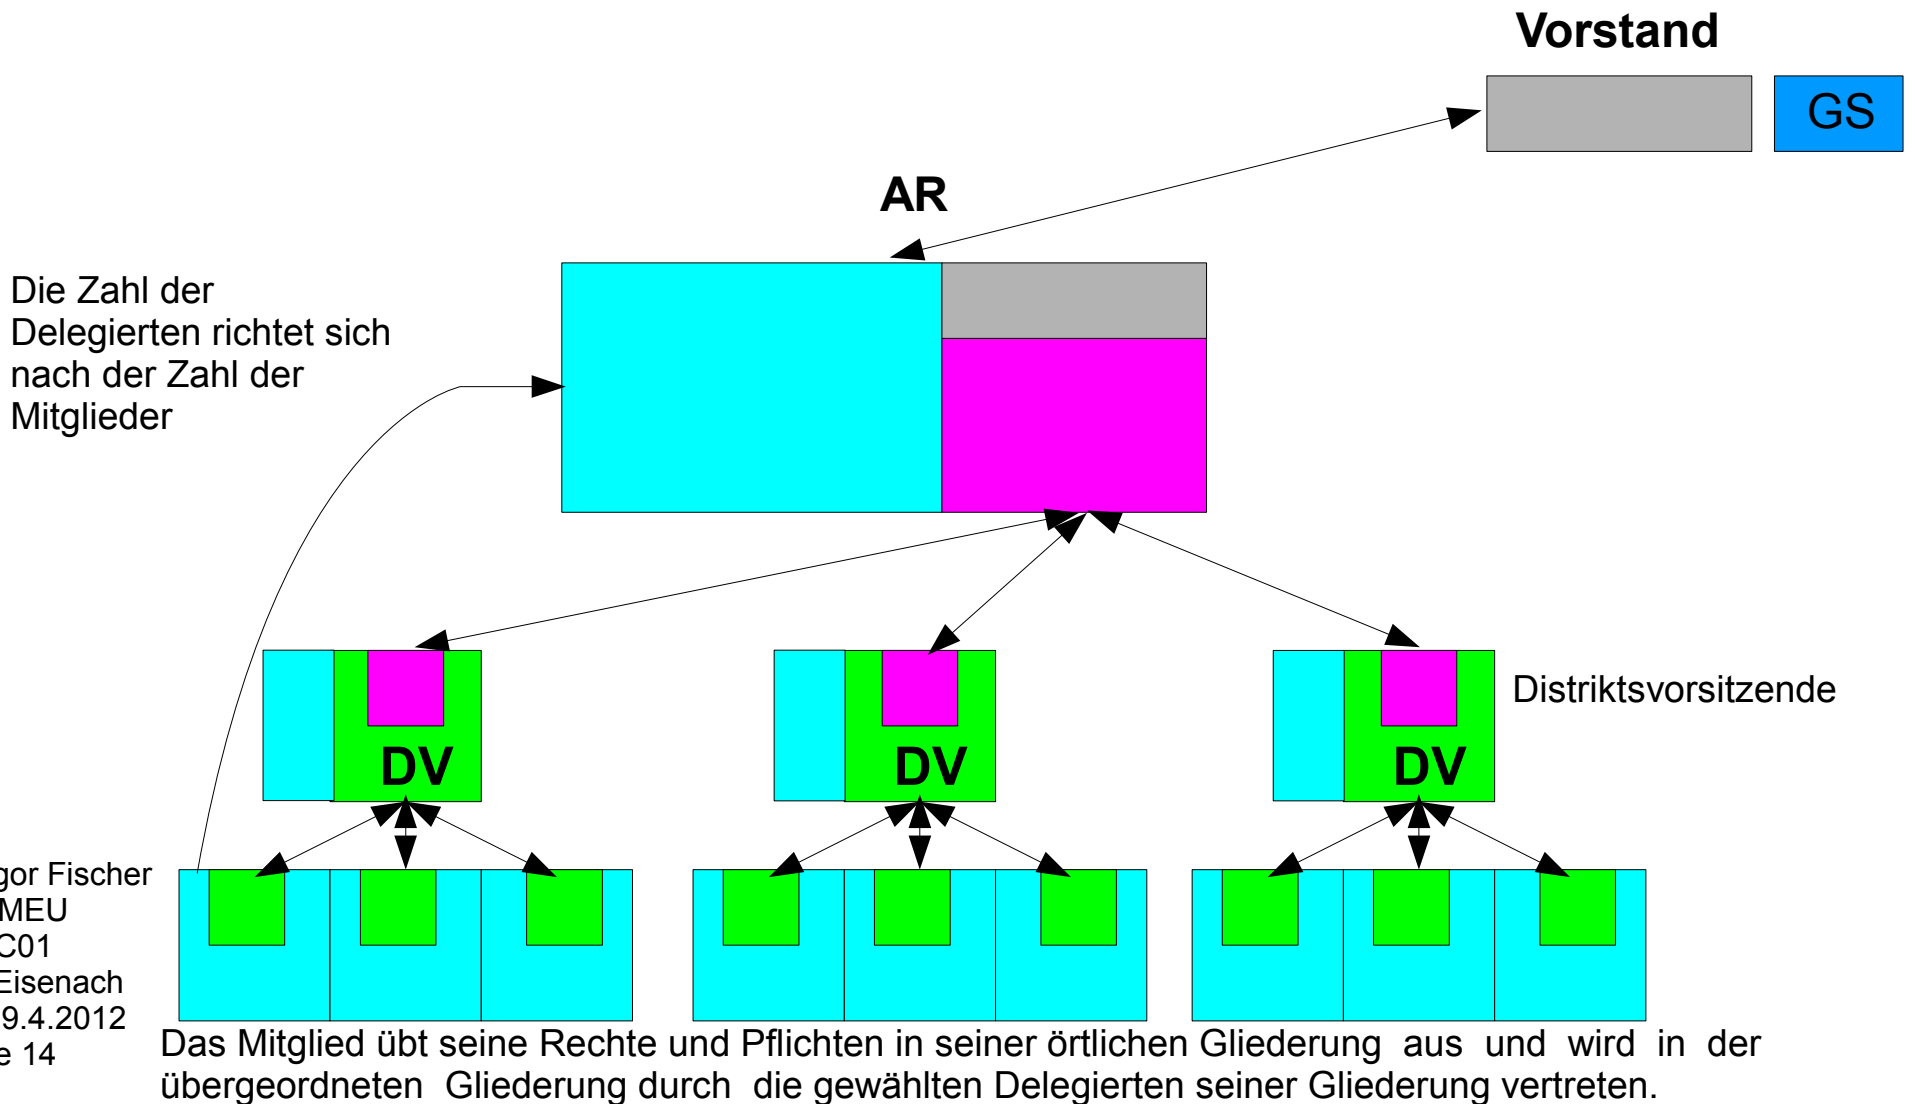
Vorstand

GS

AR

Die Zahl der Delegierten richtet sich nach der Zahl der Mitglieder

DV

DV

DV

Distriktsvorsitzende

gor Fischer
MEU
C01
Eisenach
9.4.2012
e 14

Das Mitglied übt seine Rechte und Pflichten in seiner örtlichen Gliederung aus und wird in der übergeordneten Gliederung durch die gewählten Delegierten seiner Gliederung vertreten.